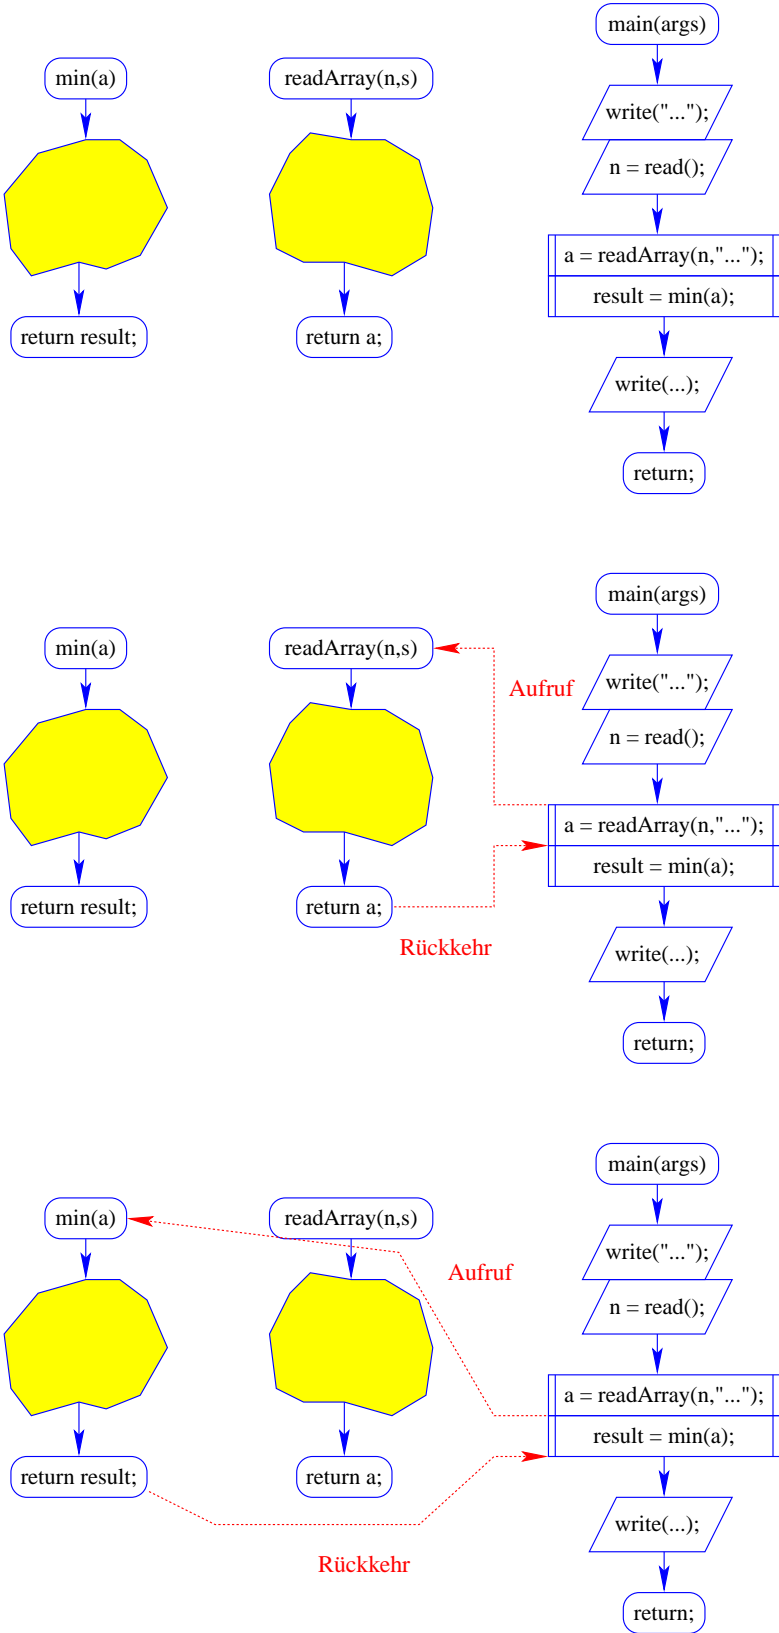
main(args)

min(a)

readArray(n,s)

write("...");

n = read();

a = readArray(n,"...");

result = min(a);

return result;

return a;

write(...);

return;

main(args)

min(a)

readArray(n,s)

Aufruf

write("...");

n = read();

a = readArray(n,"...");

result = min(a);

return result;

return a;

Rückkehr

write(...);

return;

main(args)

min(a)

readArray(n,s)

Aufruf

write("...");

n = read();

a = readArray(n,"...");

result = min(a);

return result;

return a;

write(...);

Rückkehr

return;